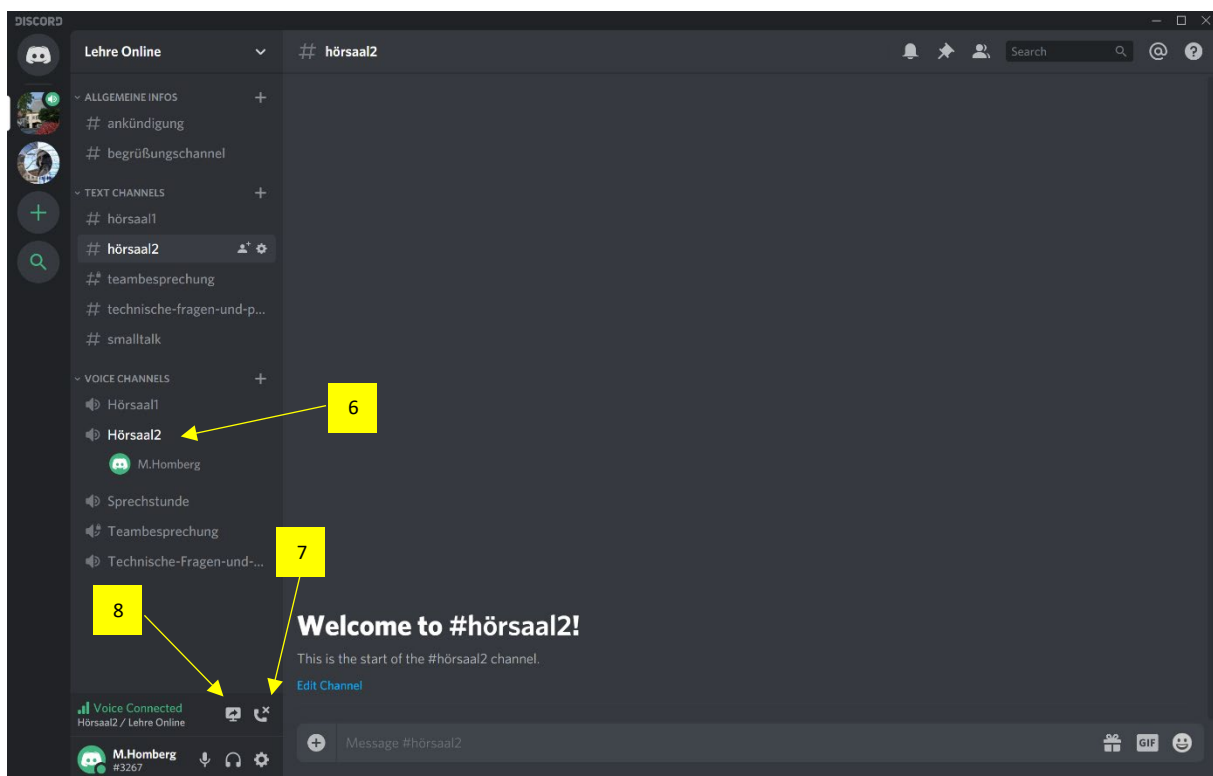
DISCORD

Lehre Online

ALLGEMEINE INFOS
# ankündigung
# begrüßungschannel

TEXT CHANNELS
# hörsaal1
# hörsaal2
# teambesprechung
# technische-fragen-und-p...
# smalltalk

VOICE CHANNELS
Hörsaal1
Hörsaal2
M.Homberg
Sprechstunde
Teambesprechung
Technische-Fragen-und-...

6

7

8

Voice Connected
Hörsaal2 / Lehre Online

M.Homberg
#3267

# hörsaal2

Search

Welcome to #hörsaal2!

This is the start of the #hörsaal2 channel.

Edit Channel

Message #hörsaal2

GIF